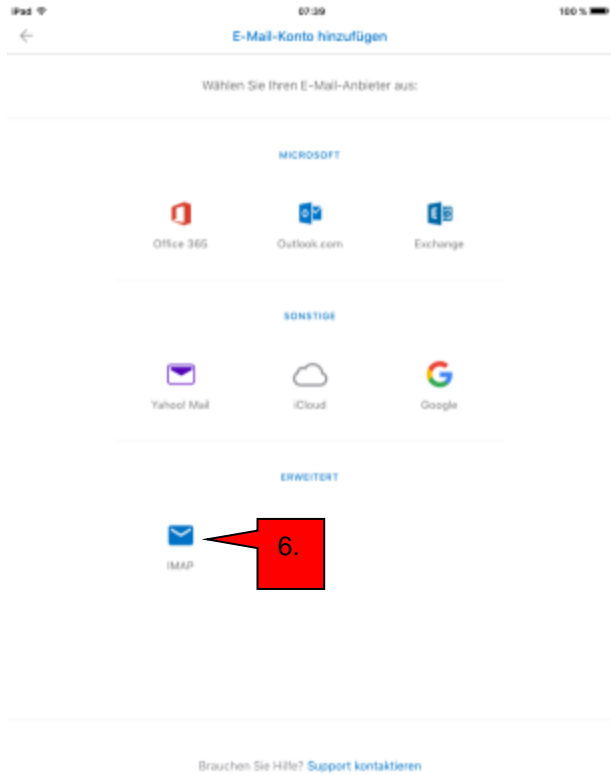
iPad
07:39
100 %

E-Mail-Konto hinzufügen

Wählen Sie Ihren E-Mail-Anbieter aus:

MICROSOFT

Office 365
Outlook.com
Exchange

SONSTIGE

Yahoo! Mail
iCloud
Google

ERWEITERT

IMAP

6.

Brauchen Sie Hilfe? Support kontaktieren